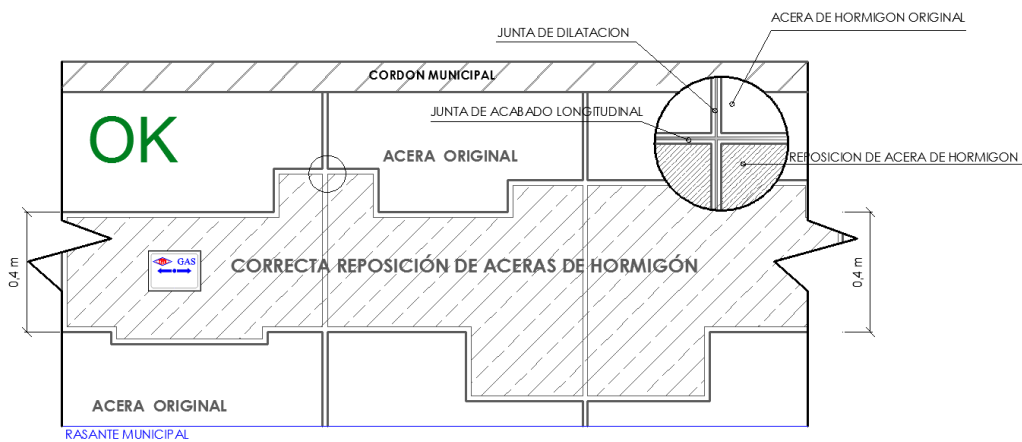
JUNTA DE DILATACION
ACERA DE HORMIGON ORIGINAL
CORDON MUNICIPAL
JUNTA DE ACABADO LONGITUDINAL
OK
ACERA ORIGINAL
REPOSICION DE ACERA DE HORMIGON
0,4 m
GAS
CORRECTA REPOSICIÓN DE ACERAS DE HORMIGÓN
0,4 m
ACERA ORIGINAL
RASANTE MUNICIPAL